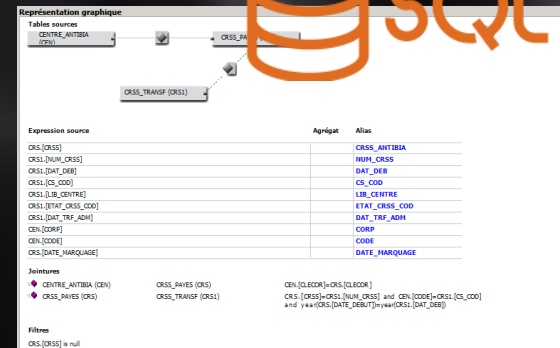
Représentation graphique

Tables sources

CENTRE_ANTIBIA (CEN)

CRSS_PA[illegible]

CRSS_TRANSF (CRS1)

SQL

| Expression source | Agrégat | Alias |
|---|---|---|
| CRS.[CRSS] | | CRSS_ANTIBIA |
| CRS1.[NUM_CRSS] | | NUM_CRSS |
| CRS1.[DAT_DEB] | | DAT_DEB |
| CRS1.[CS_COD] | | CS_COD |
| CRS1.[LIB_CENTRE] | | LIB_CENTRE |
| CRS1.[ETAT_CRSS_COD] | | ETAT_CRSS_COD |
| CRS1.[DAT_TRF_ADM] | | DAT_TRF_ADM |
| CEN.[CORP] | | CORP |
| CEN.[CODE] | | CODE |
| CRS.[DATE_MARQUAGE] | | DATE_MARQUAGE |

Jointures

| | | |
|---|---|---|
| CENTRE_ANTIBIA (CEN) | CRSS_PAYES (CRS) | CEN.[CLECOR]=CRS.[CLECOR] |
| CRSS_PAYES (CRS) | CRSS_TRANSF (CRS1) | CRS.[CRSS]=CRS1.[NUM_CRSS] and CEN.[CODE]=CRS1.[CS_COD] and year(CRS.[DATE_DEBUT])=year(CRS1.[DAT_DEB]) |

Filtres

CRS.[CRSS] is null